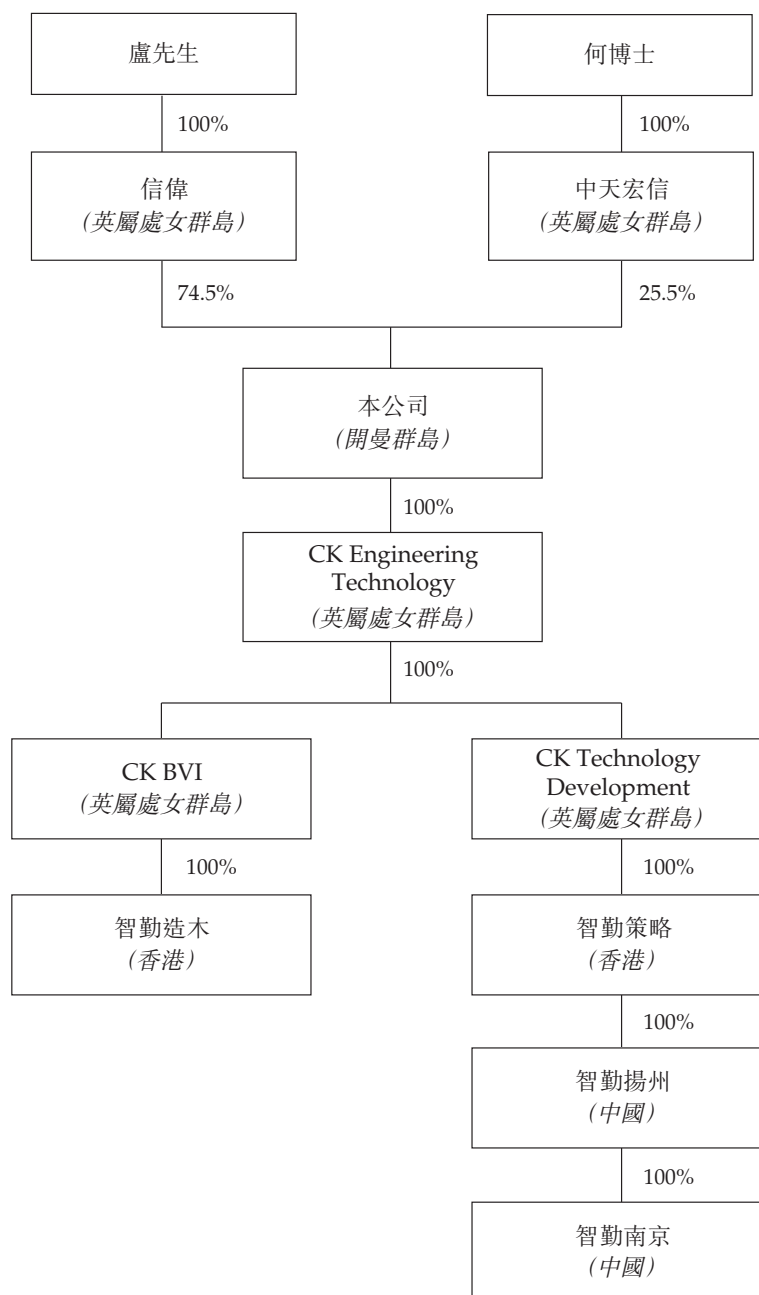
盧先生

100%

信偉
(英屬處女群島)

74.5%

何博士

100%

中天宏信
(英屬處女群島)

25.5%

本公司
(開曼群島)

100%

CK Engineering Technology
(英屬處女群島)

100%

CK BVI
(英屬處女群島)

100%

智勤造木
(香港)

CK Technology Development
(英屬處女群島)

100%

智勤策略
(香港)

100%

智勤揚州
(中國)

100%

智勤南京
(中國)